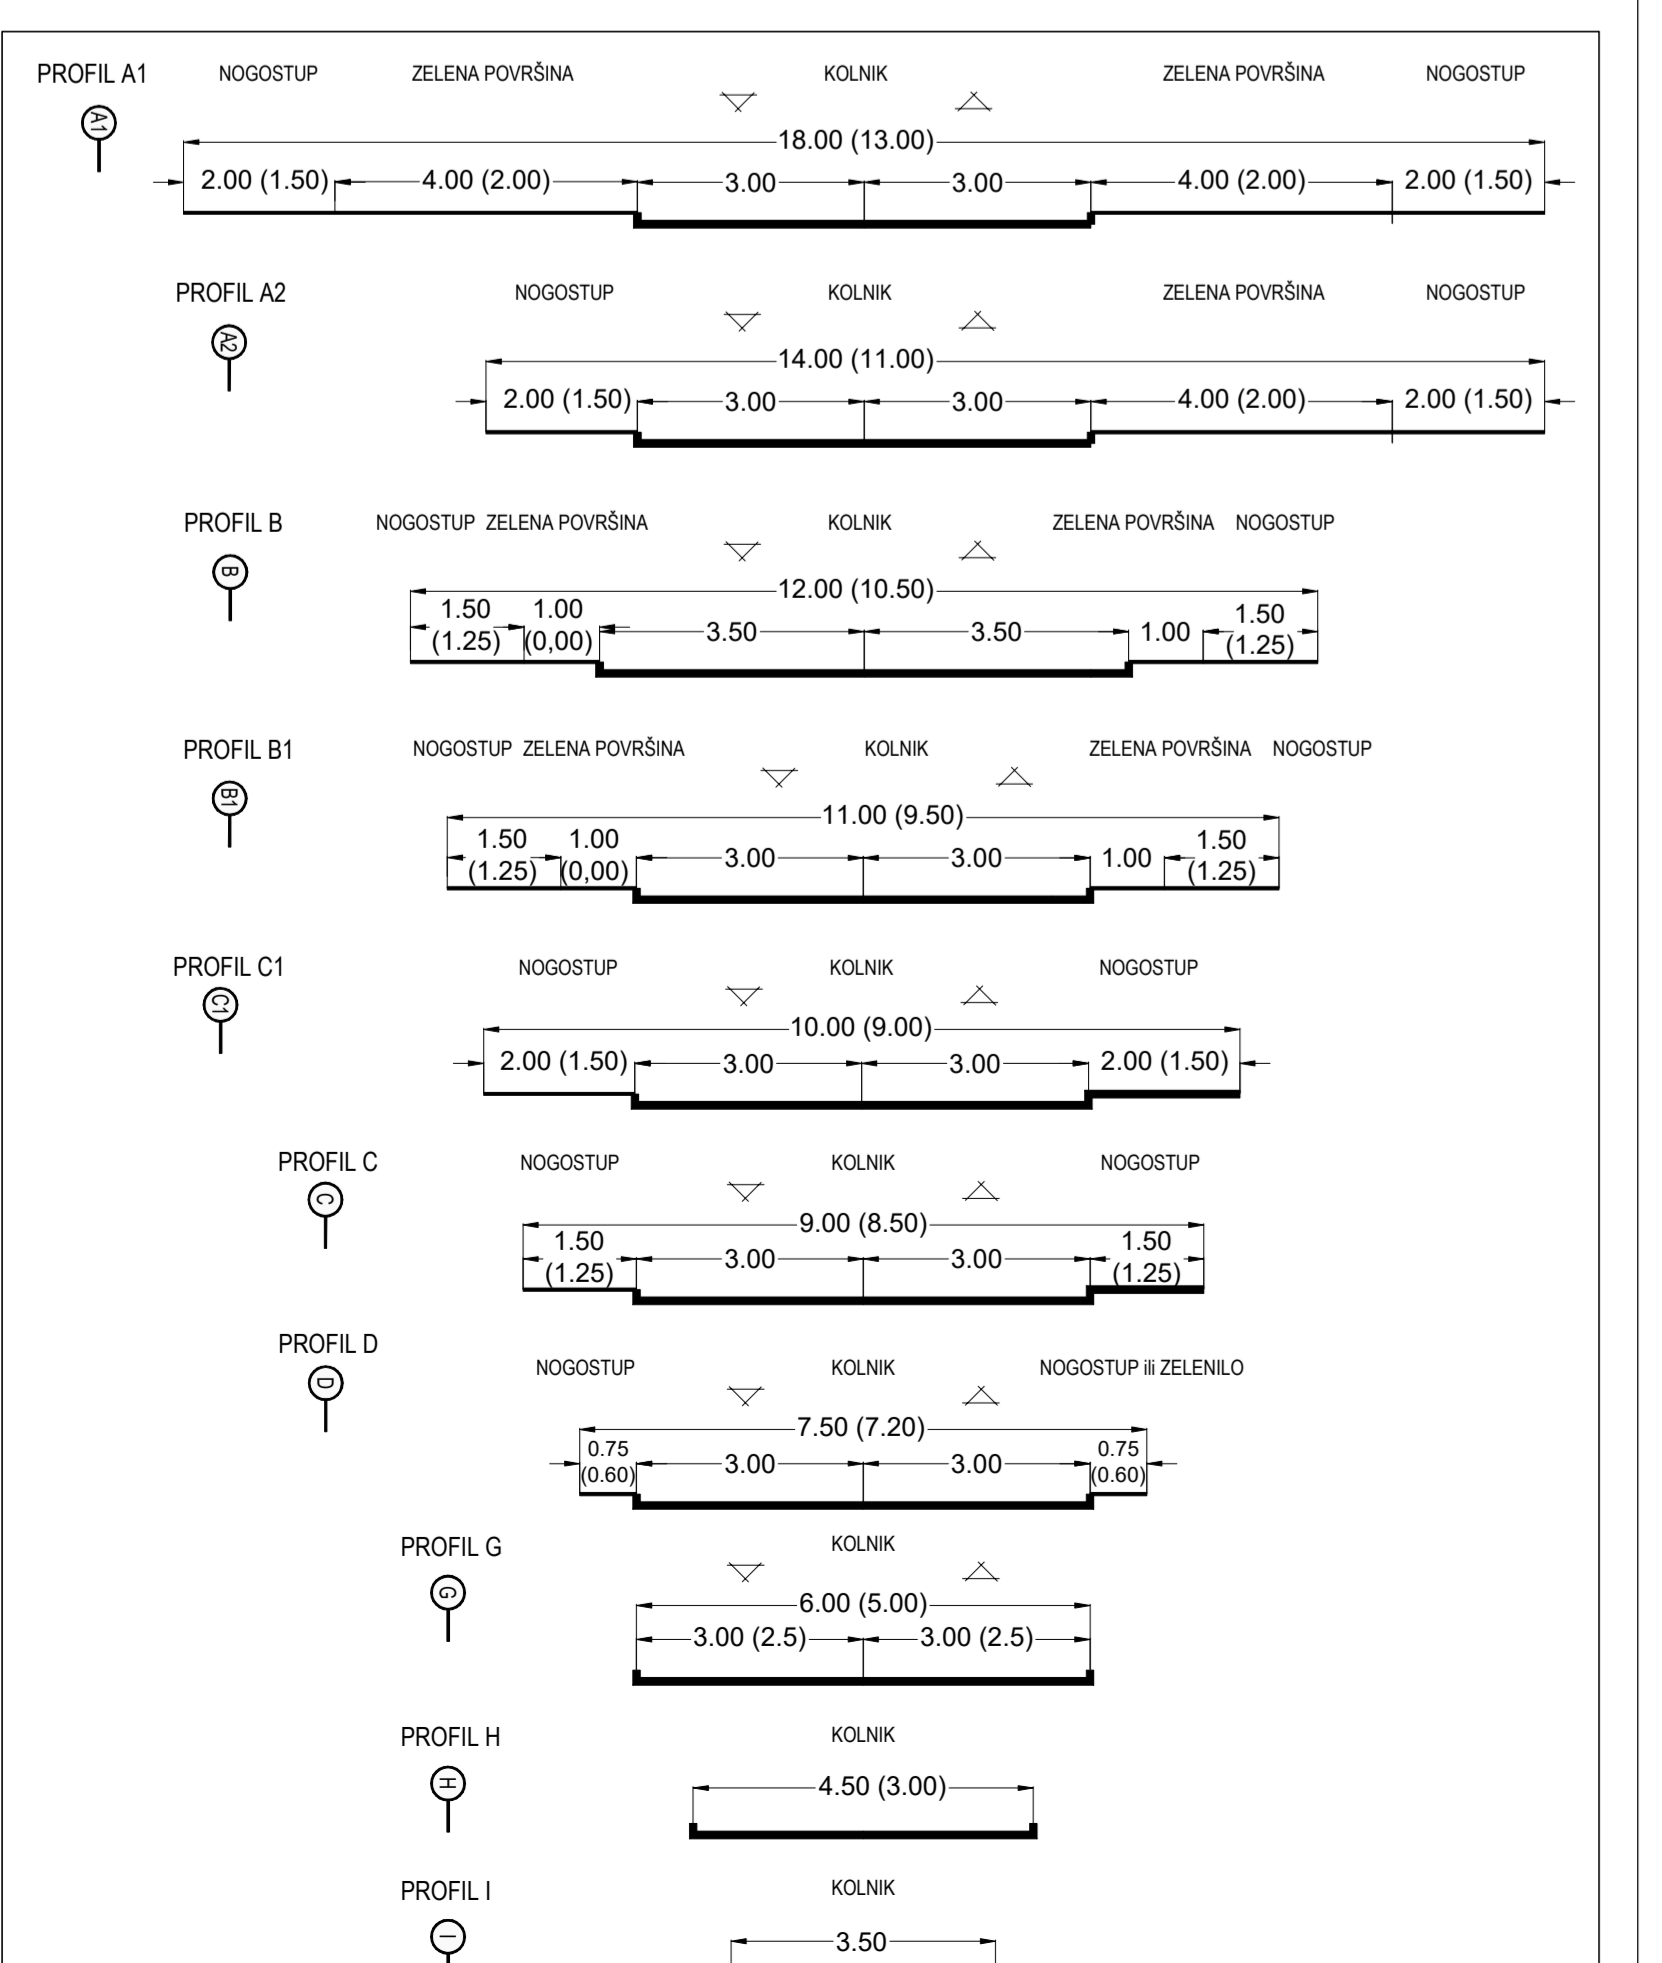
PROFIL A1
A1
NOGOSTUP ZELENA POVRŠINA KOLNIK ZELENA POVRŠINA NOGOSTUP
18.00 (13.00)
2.00 (1.50) 4.00 (2.00) 3.00 3.00 4.00 (2.00) 2.00 (1.50)

PROFIL A2
A2
NOGOSTUP KOLNIK ZELENA POVRŠINA NOGOSTUP
14.00 (11.00)
2.00 (1.50) 3.00 3.00 4.00 (2.00) 2.00 (1.50)

PROFIL B
B
NOGOSTUP ZELENA POVRŠINA KOLNIK ZELENA POVRŠINA NOGOSTUP
12.00 (10.50)
1.50 (1.25) 1.00 (0,00) 3.50 3.50 1.00 1.50 (1.25)

PROFIL B1
B1
NOGOSTUP ZELENA POVRŠINA KOLNIK ZELENA POVRŠINA NOGOSTUP
11.00 (9.50)
1.50 (1.25) 1.00 (0,00) 3.00 3.00 1.00 1.50 (1.25)

PROFIL C1
C1
NOGOSTUP KOLNIK NOGOSTUP
10.00 (9.00)
2.00 (1.50) 3.00 3.00 2.00 (1.50)

PROFIL C
C
NOGOSTUP KOLNIK NOGOSTUP
9.00 (8.50)
1.50 (1.25) 3.00 3.00 1.50 (1.25)

PROFIL D
D
NOGOSTUP KOLNIK NOGOSTUP ili ZELENILO
7.50 (7.20)
0.75 (0.60) 3.00 3.00 0.75 (0.60)

PROFIL G
G
KOLNIK
6.00 (5.00)
3.00 (2.5) 3.00 (2.5)

PROFIL H
H
KOLNIK
4.50 (3.00)

PROFIL I
I
KOLNIK
3.50